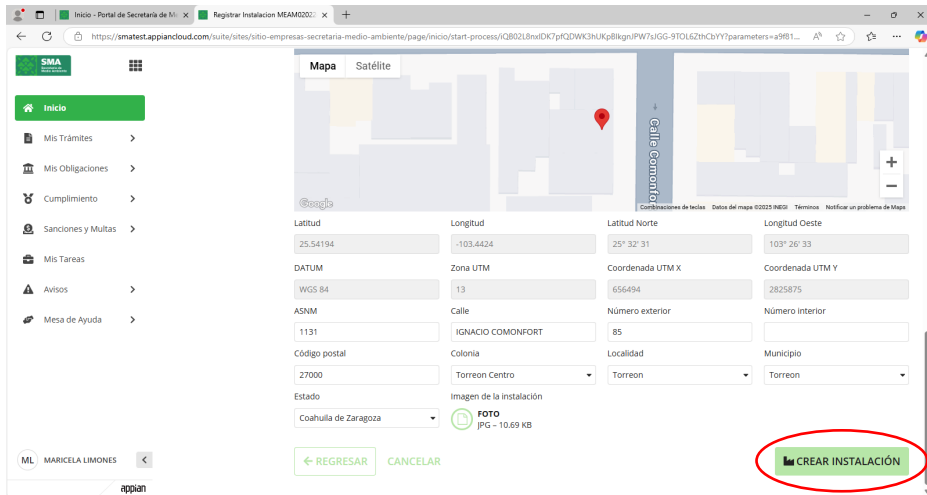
Inicio - Portal de Secretaría de M ×
Registrar Instalacion MEAM02022 ×
+
https://smatest.appiancloud.com/suite/sites/sitio-empresas-secretaria-medio-ambiente/page/inicio/start-process/iQB02L8nxlDK7pfQDWK3hUKpBlkgnJPW7sJGG-9TOL6ZthCbYY?parameters=a9f81...

SMA Secretaría de Medio Ambiente

Inicio
Mis Trámites
Mis Obligaciones
Cumplimiento
Sanciones y Multas
Mis Tareas
Avisos
Mesa de Ayuda

ML MARICELA LIMONES
appian

Mapa Satélite
Calle Comonfort
Google
Combinaciones de teclas Datos del mapa ©2025 INEGI Términos Notificar un problema de Maps

| Latitud | Longitud | Latitud Norte | Longitud Oeste |
|---|---|---|---|
| 25.54194 | -103.4424 | 25° 32' 31 | 103° 26' 33 |
| DATUM | Zona UTM | Coordenada UTM X | Coordenada UTM Y |
| WGS 84 | 13 | 656494 | 2825875 |
| ASNM | Calle | Número exterior | Número interior |
| 1131 | IGNACIO COMONFORT | 85 | |
| Código postal | Colonia | Localidad | Municipio |
| 27000 | Torreon Centro | Torreon | Torreon |

Estado
Coahuila de Zaragoza
Imagen de la instalación
FOTO
JPG – 10.69 KB

← REGRESAR CANCELAR CREAR INSTALACIÓN